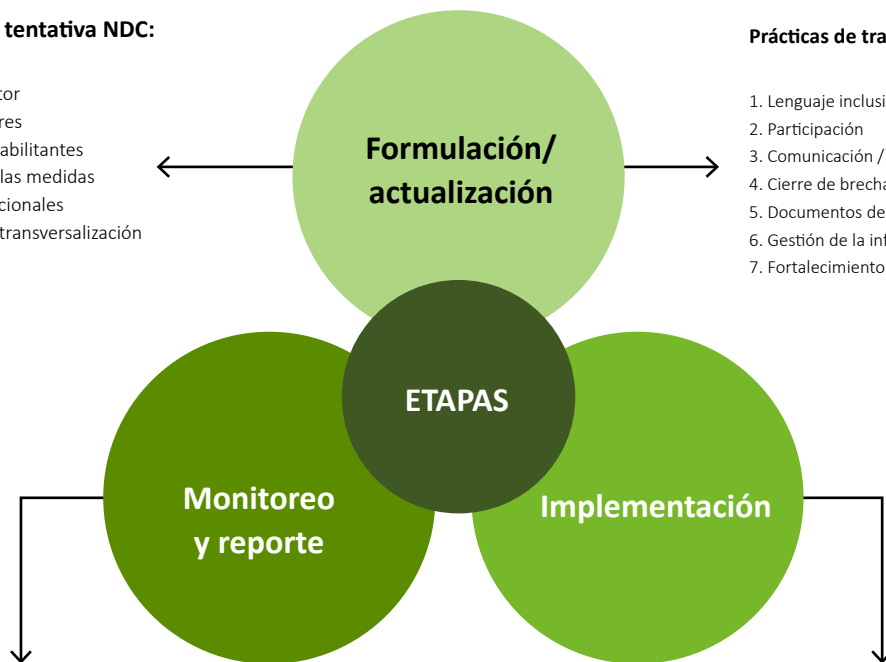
tentativa NDC:

tor
res
abilitantes
las medidas
cionales
transversalización

Formulación/ actualización

Prácticas de tra

1. Lenguaje inclusi
2. Participación
3. Comunicación /
4. Cierre de brecha
5. Documentos de
6. Gestión de la inf
7. Fortalecimiento

ETAPAS

Monitoreo y reporte

Implementación